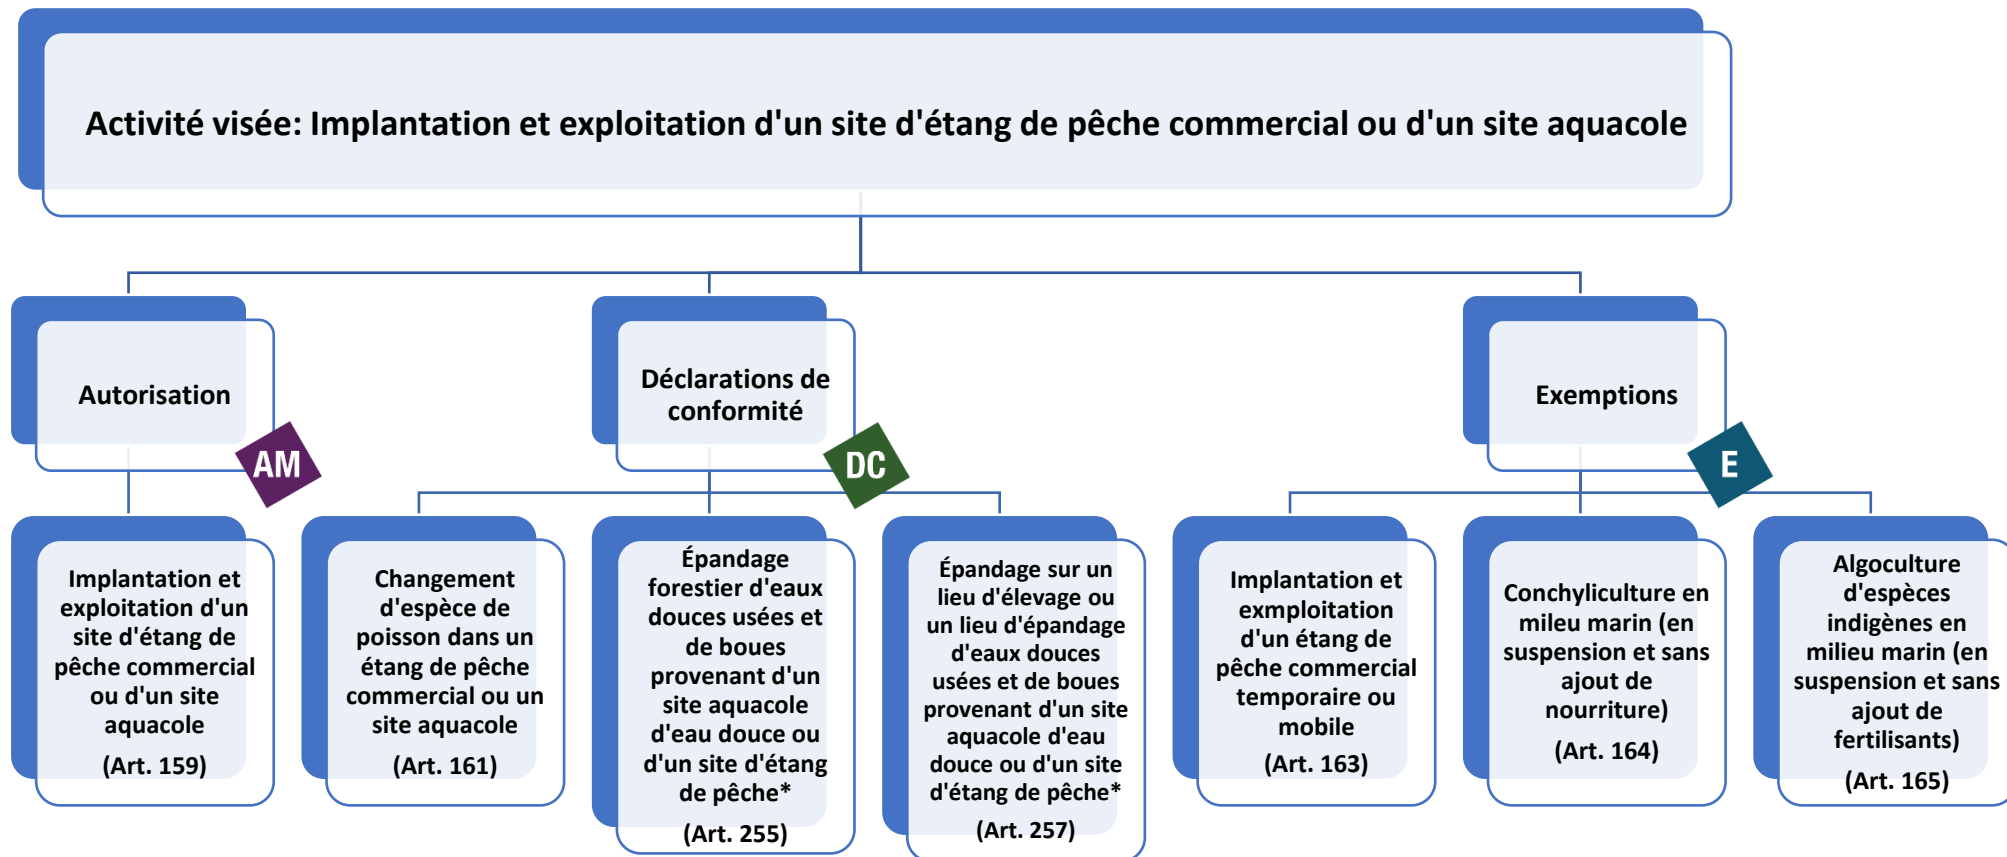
Activité visée: Implantation et exploitation d'un site d'étang de pêche commercial ou d'un site aquacole

Autorisation

AM

Déclarations de conformité

DC

Exemptions

E

Implantation et exploitation d'un site d'étang de pêche commercial ou d'un site aquacole
(Art. 159)

Changement d'espèce de poisson dans un étang de pêche commercial ou un site aquacole
(Art. 161)

Épandage forestier d'eaux douces usées et de boues provenant d'un site aquacole d'eau douce ou d'un site d'étang de pêche*
(Art. 255)

Épandage sur un lieu d'élevage ou un lieu d'épandage d'eaux douces usées et de boues provenant d'un site aquacole d'eau douce ou d'un site d'étang de pêche*
(Art. 257)

Implantation et exmploitation d'un étang de pêche commercial temporaire ou mobile
(Art. 163)

Conchyliculture en mileu marin (en suspension et sans ajout de nourriture)
(Art. 164)

Algoculture d'espèces indigènes en milieu marin (en suspension et sans ajout de fertilisants)
(Art. 165)